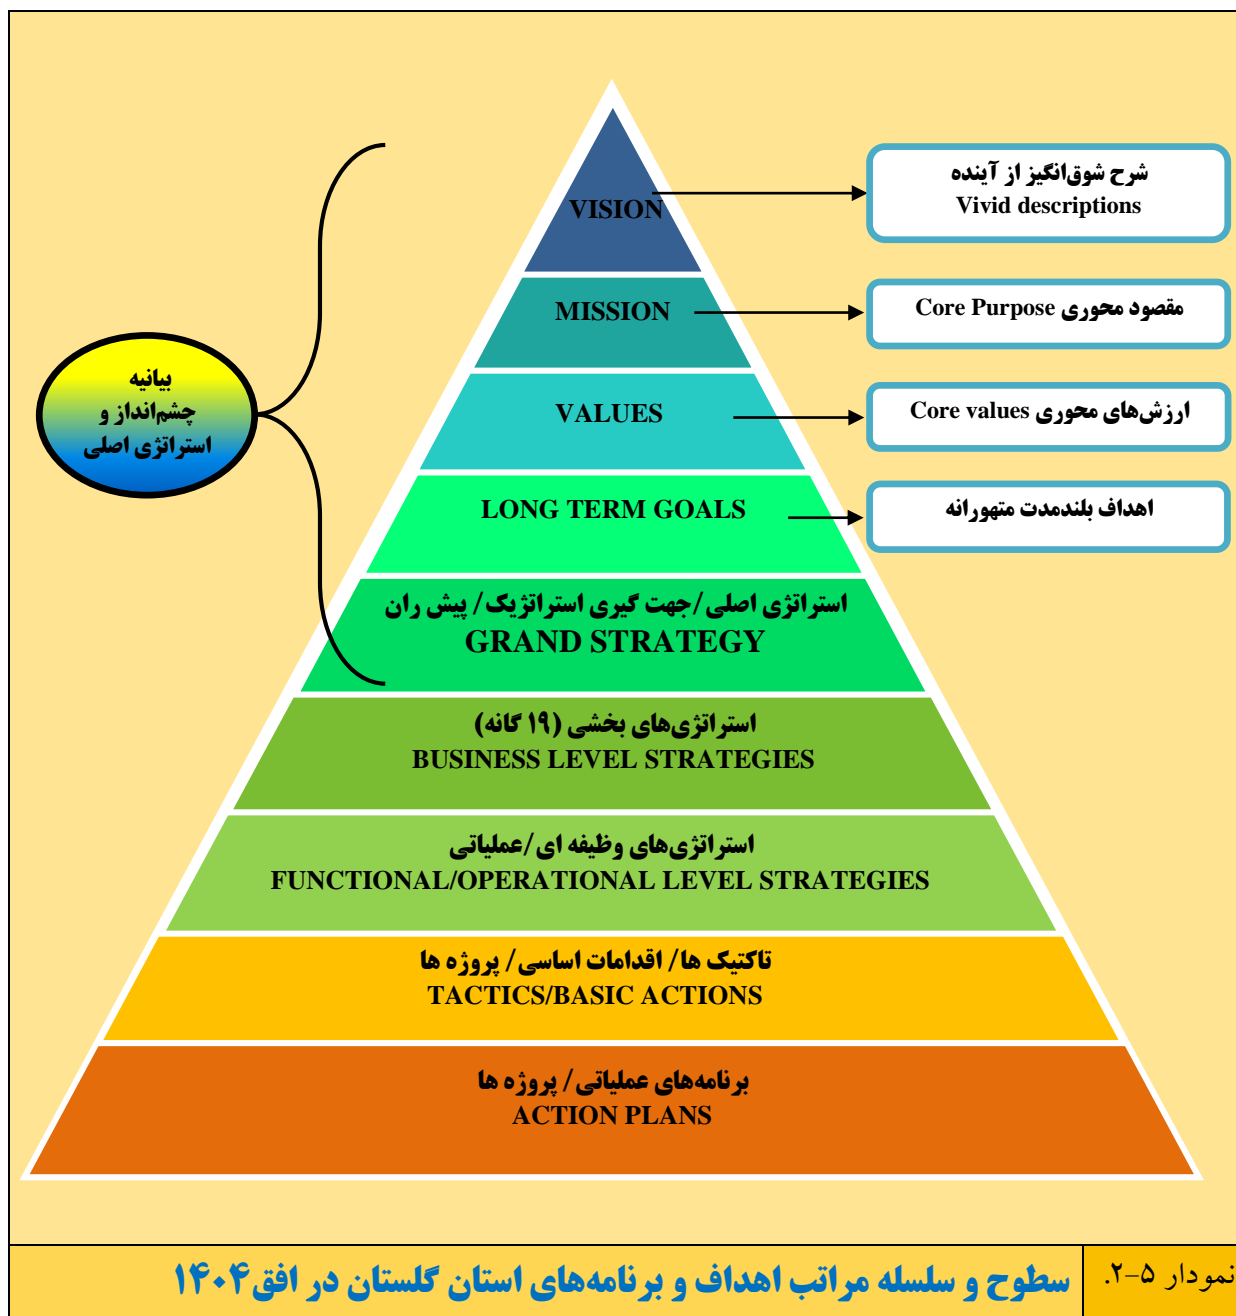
بیانیه
چشم‌انداز و
استراتژی اصلی

VISION

MISSION

VALUES

LONG TERM GOALS

استراتژی اصلی/جهت گیری استراتژیک/ پیش ران
GRAND STRATEGY

استراتژی‌های بخشی (۱۹ گانه)
BUSINESS LEVEL STRATEGIES

استراتژی‌های وظیفه ای/عملیاتی
FUNCTIONAL/OPERATIONAL LEVEL STRATEGIES

تاکتیک ها/ اقدامات اساسی/ پروژه ها
TACTICS/BASIC ACTIONS

برنامه‌های عملیاتی/ پروژه ها
ACTION PLANS

شرح شوق‌انگیز از آینده
Vivid descriptions

Core Purpose مقصود محوری

Core values ارزش‌های محوری

اهداف بلندمدت متهورانه

نمودار ۵-۲.
سطوح و سلسله مراتب اهداف و برنامه‌های استان گلستان در افق۱۴۰۴